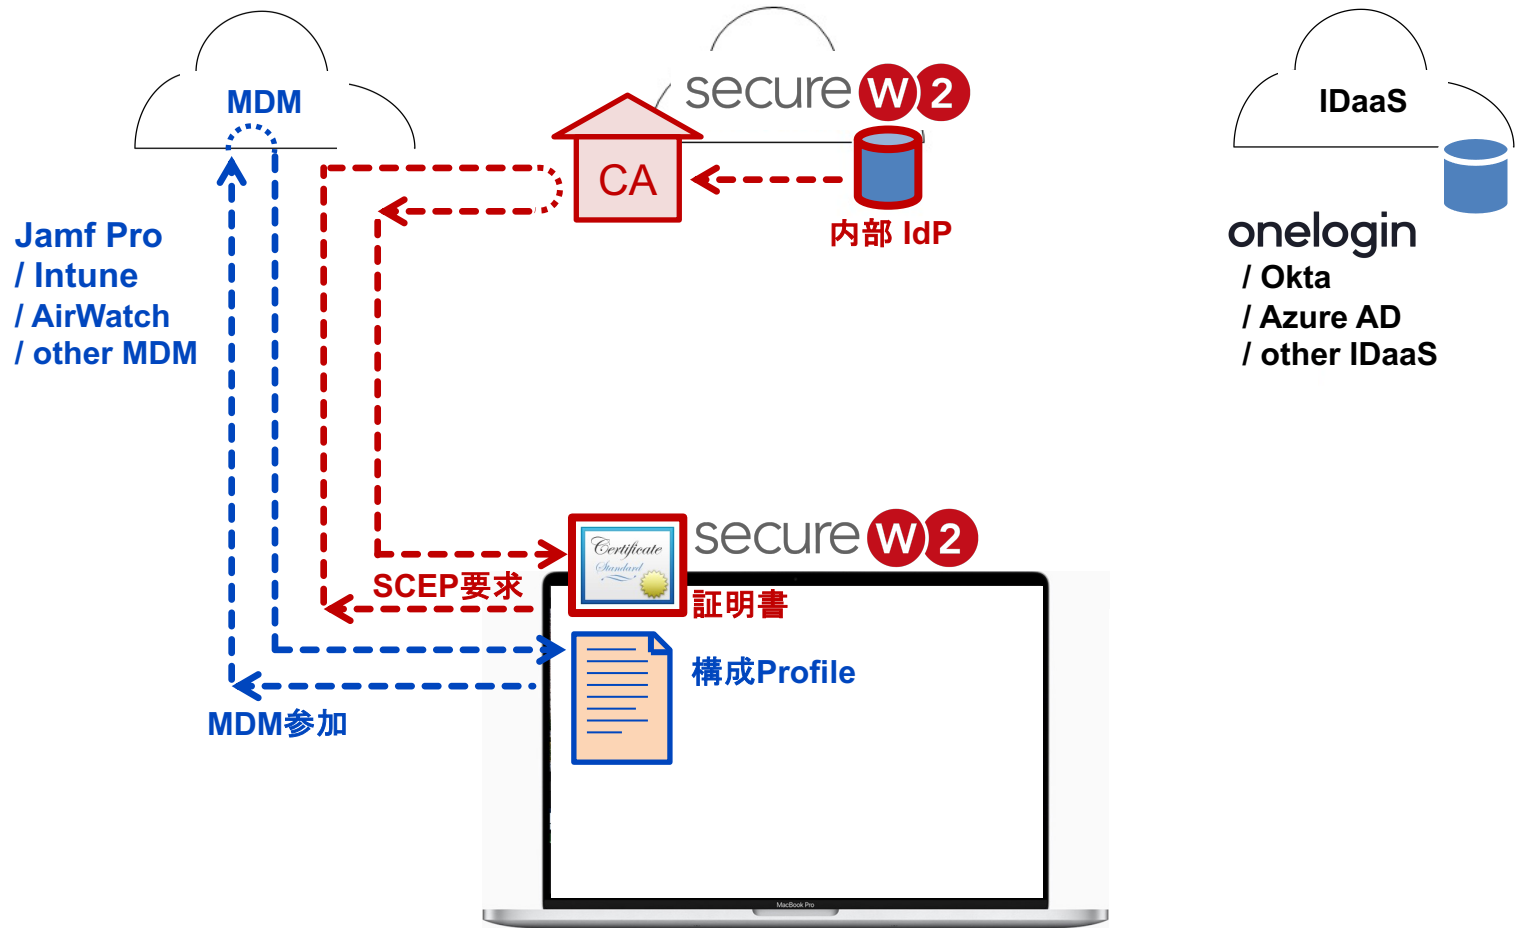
MDM

secure W 2

CA

内部 IdP

IDaaS

onelogin
/ Okta
/ Azure AD
/ other IDaaS

Jamf Pro
/ Intune
/ AirWatch
/ other MDM

Certificate
Standard

secure W 2

SCEP要求

証明書

構成Profile

MDM参加

MacBook Pro